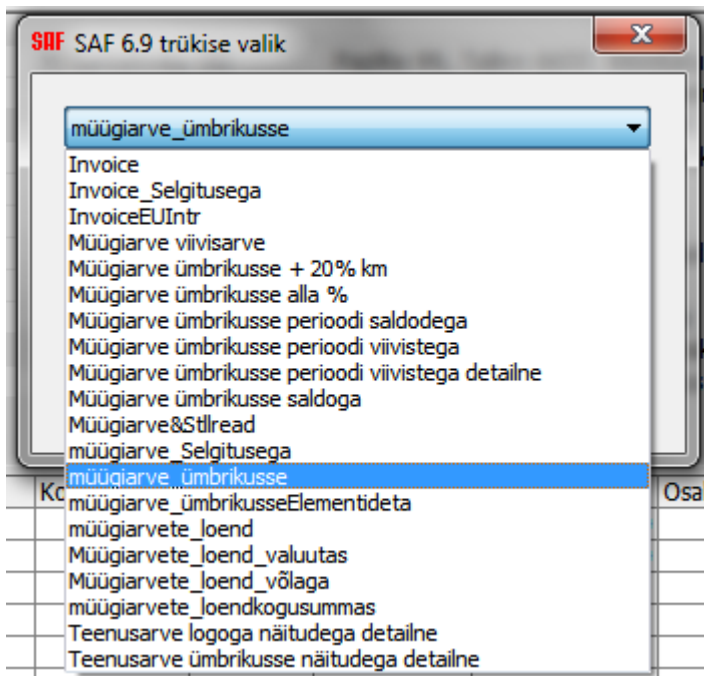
SAF SAF 6.9 trükise valik

müügiarve_ümbrikusse

Invoice
Invoice_Selgitusega
InvoiceEUIntr
Müügiarve viivisarve
Müügiarve ümbrikusse + 20% km
Müügiarve ümbrikusse alla %
Müügiarve ümbrikusse perioodi saldodega
Müügiarve ümbrikusse perioodi viivistega
Müügiarve ümbrikusse perioodi viivistega detailne
Müügiarve ümbrikusse saldoga
Müügiarve&Stllread
müügiarve_Selgitusega
müügiarve_ümbrikusse
müügiarve_ümbrikusseElementideta
müügiarvete_loend
Müügiarvete_loend_valuutas
Müügiarvete_loend_võlaga
müügiarvete_loendkogusummas
Teenusarve logoga näitudega detailne
Teenusarve ümbrikusse näitudega detailne

Ko
Osa